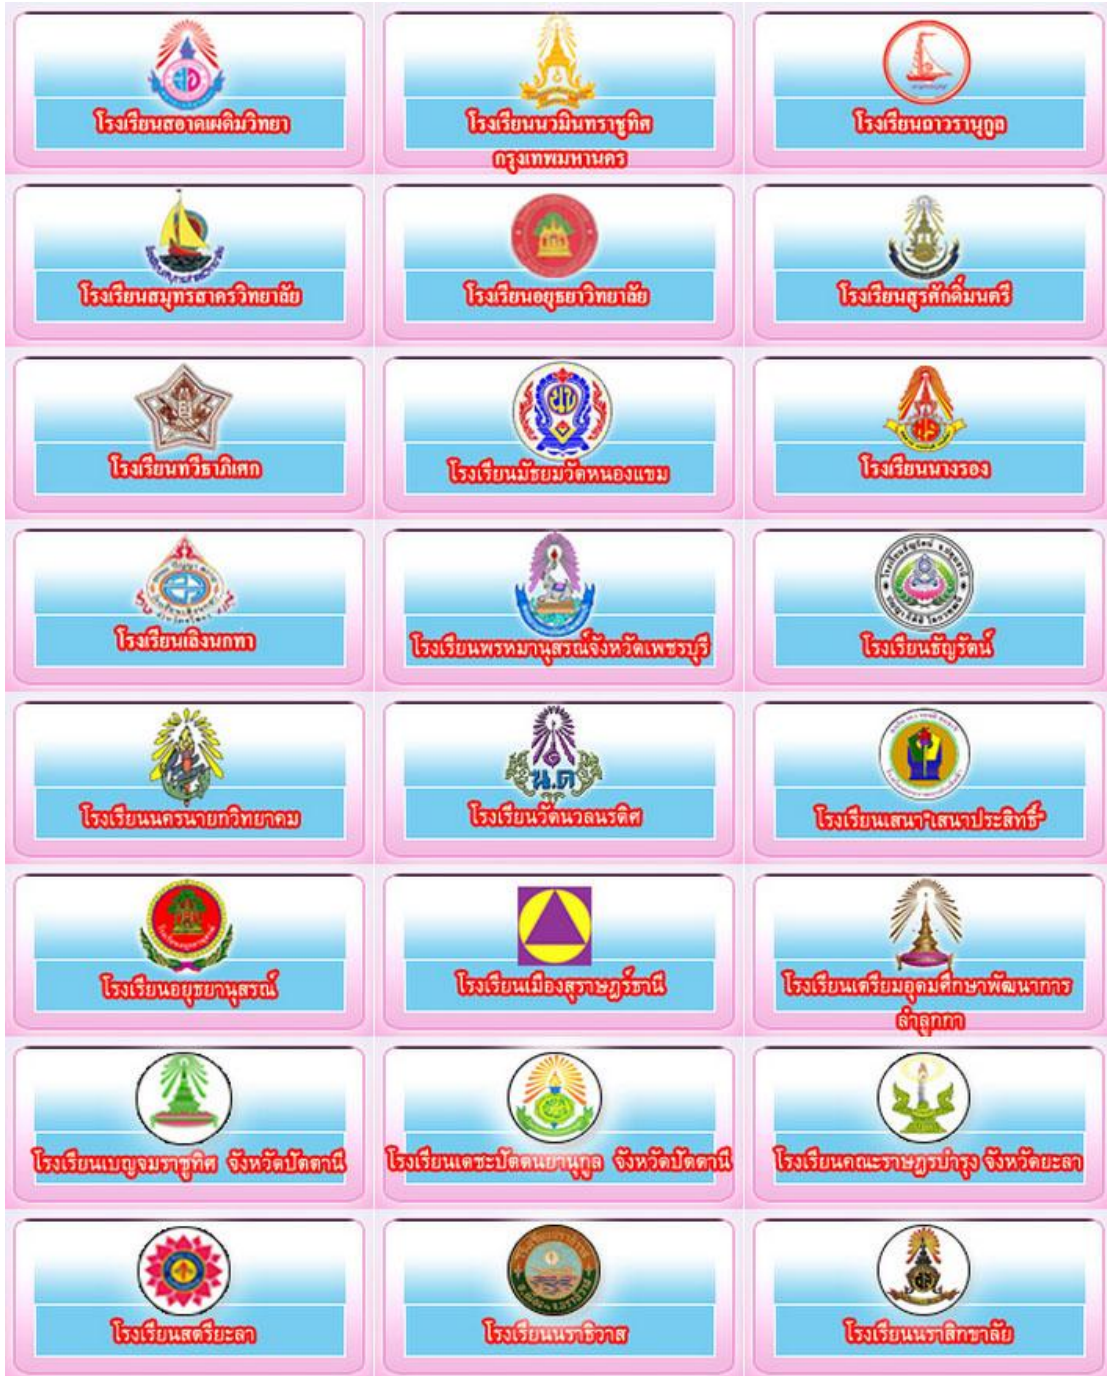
โรงเรียนสอาดเผดิมวิทยา

โรงเรียนนวมินทราชูทิศ กรุงเทพมหานคร

โรงเรียนถาวรานุกูล

โรงเรียนสมุทรสาครวิทยาลัย

โรงเรียนอยุธยาวิทยาลัย

โรงเรียนสุรศักดิ์มนตรี

โรงเรียนทวีธาภิเศก

โรงเรียนมัธยมวัดหนองแขม

โรงเรียนนางรอง

โรงเรียนเลิงนกทา

โรงเรียนพรหมานุสรณ์จังหวัดเพชรบุรี

โรงเรียนชัยรัตน์

โรงเรียนนครนายกวิทยาคม

โรงเรียนวัดนวลนรดิศ

โรงเรียนเสนา"เสนาประสิทธิ์"

โรงเรียนอยุธยานุสรณ์

โรงเรียนเมืองสุราษฎร์ธานี

โรงเรียนเตรียมอุดมศึกษาพัฒนาการ ลำลูกกา

โรงเรียนเบญจมราชูทิศ จังหวัดปัตตานี

โรงเรียนเดชะปัตตนยานุกูล จังหวัดปัตตานี

โรงเรียนคณะราษฎรบำรุง จังหวัดยะลา

โรงเรียนสตรียะลา

โรงเรียนนราธิวาส

โรงเรียนนราสิกขาลัย